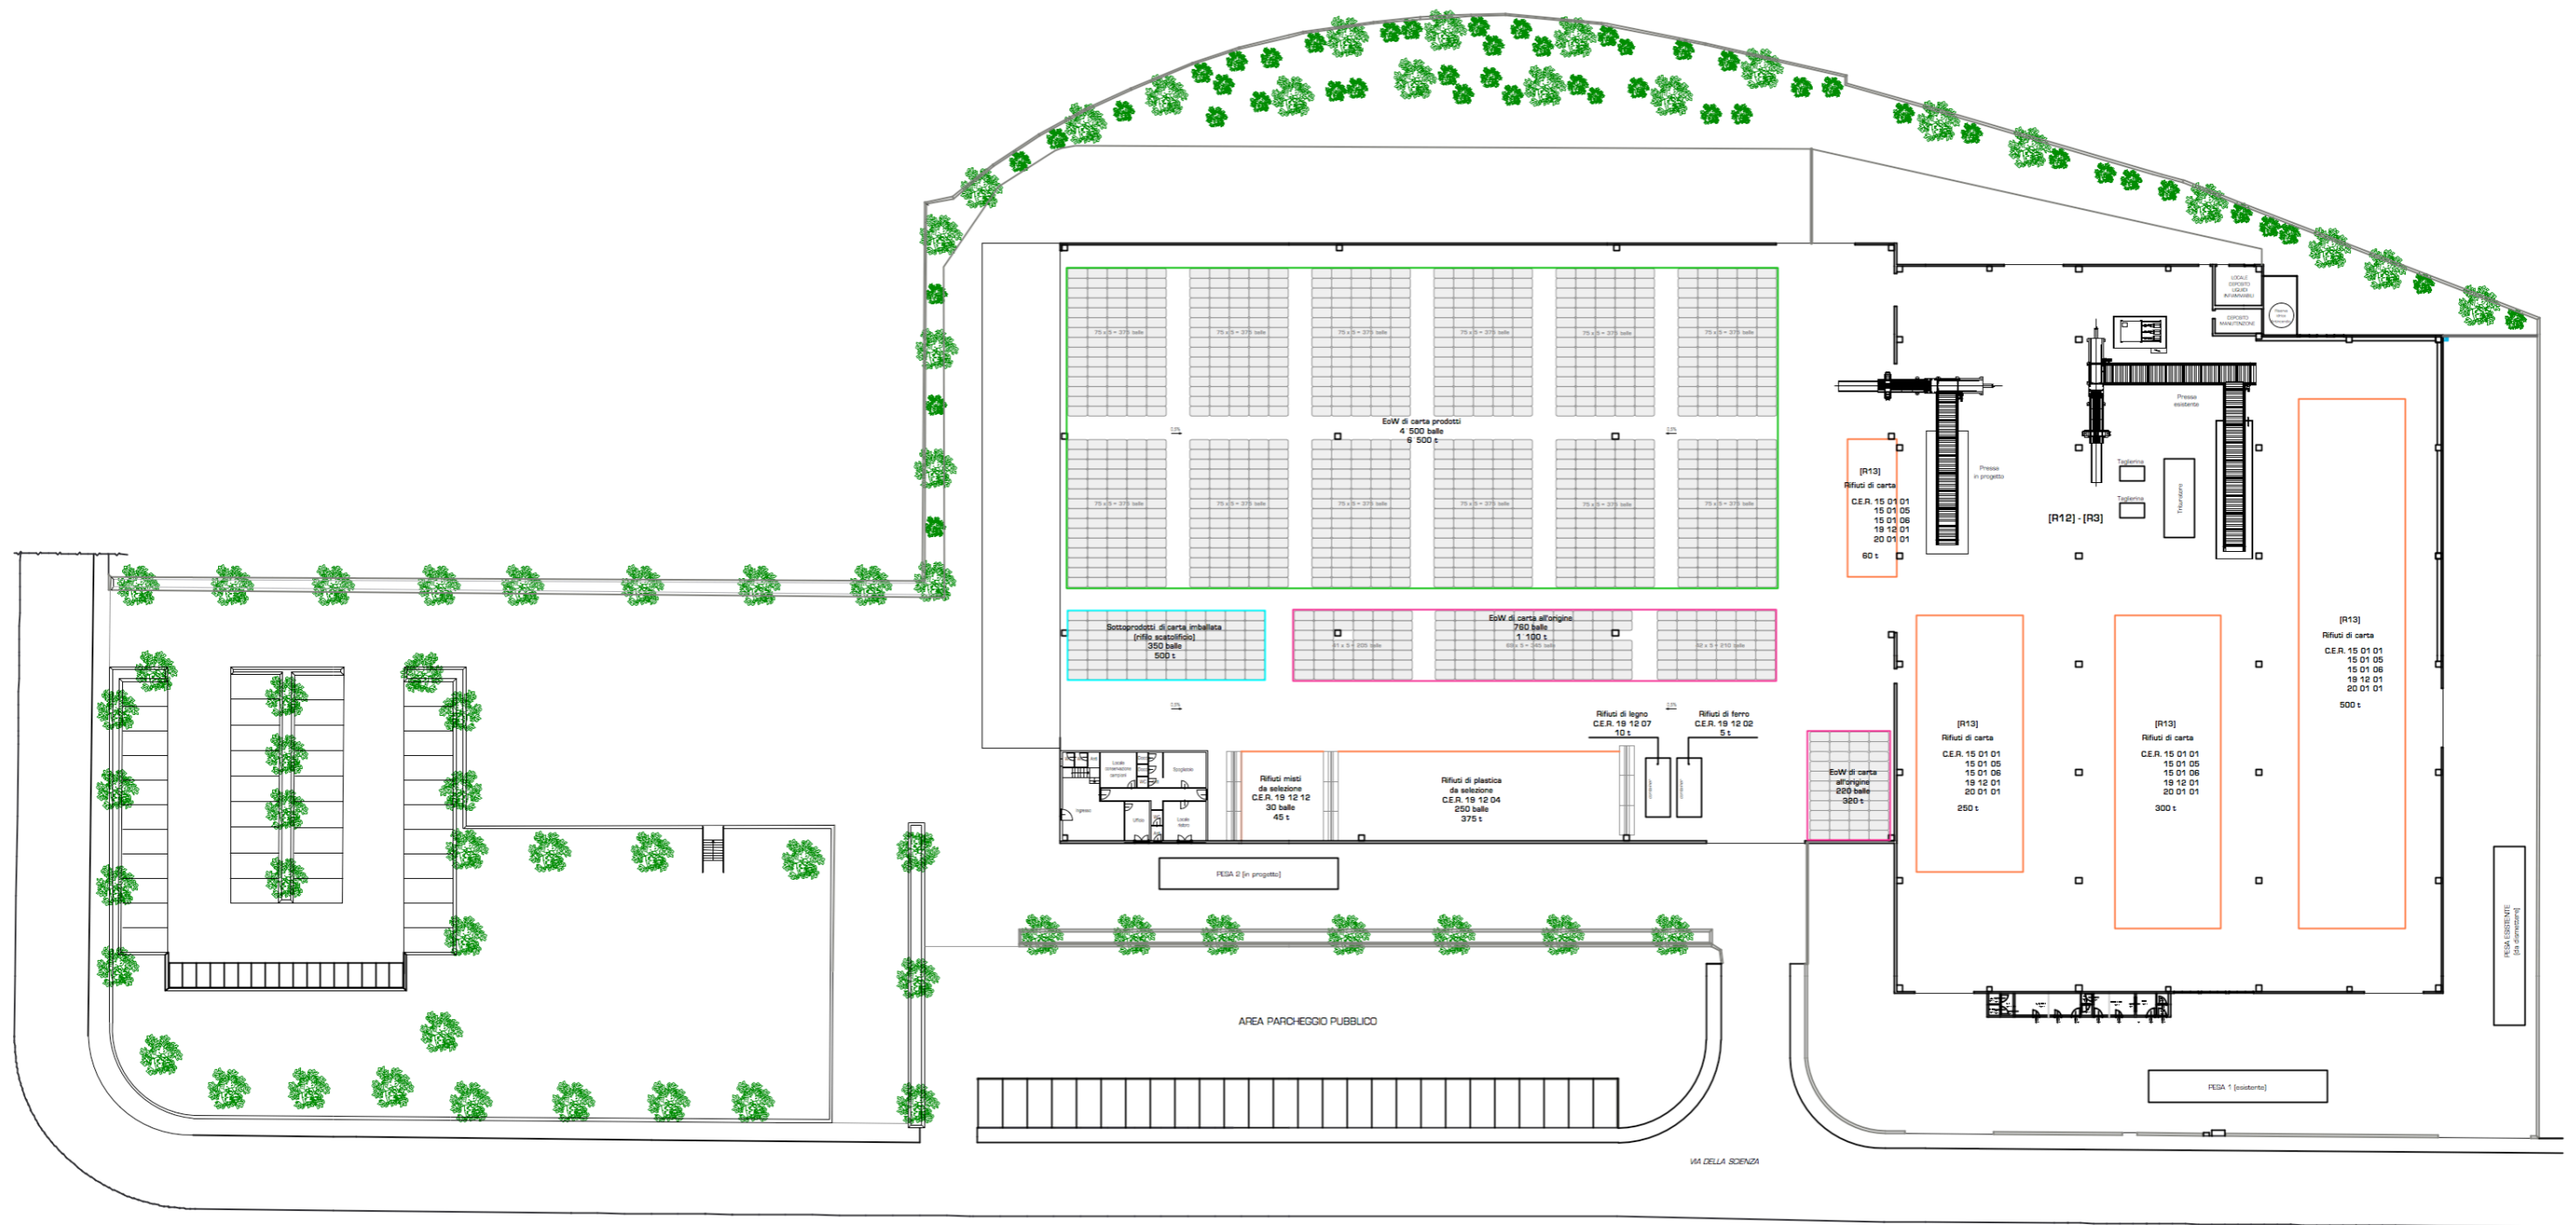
75 x 5 = 375 balle
75 x 5 = 375 balle
75 x 5 = 375 balle
75 x 5 = 375 balle
75 x 5 = 375 balle
75 x 5 = 375 balle

EoW di carta prodotti
4 500 balle
6 500 t

75 x 5 = 375 balle
75 x 5 = 375 balle
75 x 5 = 375 balle
75 x 5 = 375 balle
75 x 5 = 375 balle
75 x 5 = 375 balle

Sottoprodotti di carta imballata
[rifilo scatolificio]
350 balle
500 t

EoW di carta all'origine
760 balle
1 100 t

41 x 5 = 205 balle
69 x 5 = 345 balle
42 x 5 = 210 balle

[R13]
Rifiuti di carta
C.E.R. 15 01 01
15 01 05
15 01 06
19 12 01
20 01 01
60 t

Pressa in progetto

Pressa esistente

Taglierina
Taglierina
Trituratore

[R12] - [R3]

LOCALE DEPOSITO LIQUIDI INFIAMMABILI
DEPOSITO MANUTENZIONE

[R13]
Rifiuti di carta
C.E.R. 15 01 01
15 01 05
15 01 06
19 12 01
20 01 01
500 t

Rifiuti di legno
C.E.R. 19 12 07
10 t

Rifiuti di ferro
C.E.R. 19 12 02
5 t

Rifiuti misti
da selezione
C.E.R. 19 12 12
30 balle
45 t

Rifiuti di plastica
da selezione
C.E.R. 19 12 04
250 balle
375 t

EoW di carta
all'origine
220 balle
320 t

[R13]
Rifiuti di carta
C.E.R. 15 01 01
15 01 05
15 01 06
19 12 01
20 01 01
250 t

[R13]
Rifiuti di carta
C.E.R. 15 01 01
15 01 05
15 01 06
19 12 01
20 01 01
300 t

PESA 2 [in progetto]

PESA ESISTENTE [da dismettere]

AREA PARCHEGGIO PUBBLICO

PESA 1 [esistente]

VIA DELLA SCIENZA